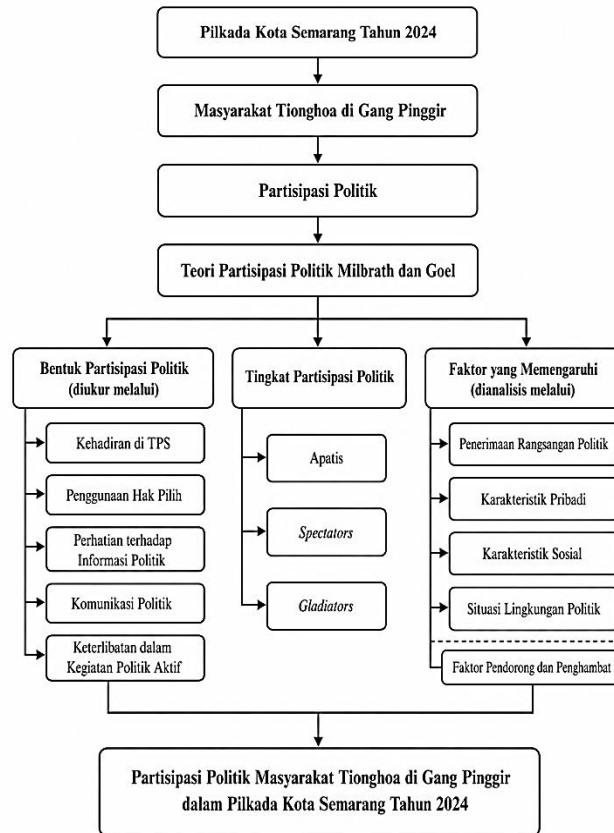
Pilkada Kota Semarang Tahun 2024

Masyarakat Tionghoa di Gang Pinggir

Partisipasi Politik

Teori Partisipasi Politik Milbrath dan Goel

Bentuk Partisipasi Politik (diukur melalui)

Kehadiran di TPS

Penggunaan Hak Pilih

Perhatian terhadap Informasi Politik

Komunikasi Politik

Keterlibatan dalam Kegiatan Politik Aktif

Tingkat Partisipasi Politik

Apatis

Spectators

Gladiators

Faktor yang Memengaruhi (dianalisis melalui)

Penerimaan Rangsangan Politik

Karakteristik Pribadi

Karakteristik Sosial

Situasi Lingkungan Politik

Faktor Pendorong dan Penghambat

Partisipasi Politik Masyarakat Tionghoa di Gang Pinggir dalam Pilkada Kota Semarang Tahun 2024